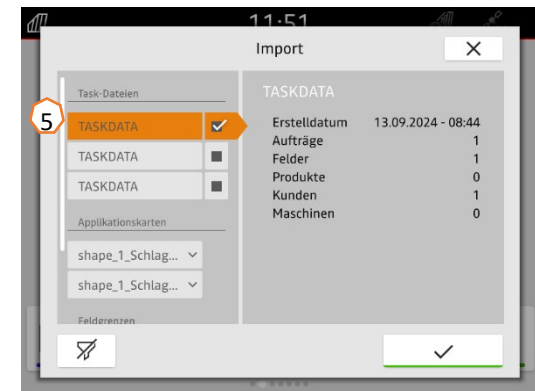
11:51

Import

Task-Dateien

5

TASKDATA

TASKDATA

TASKDATA

Applikationskarten

shape_1_Schlag...

shape_1_Schlag...

Feldgrenzen

TASKDATA

| | |
|---|---|
| Erstelldatum | 13.09.2024 - 08:44 |
| Aufträge | 1 |
| Felder | 1 |
| Produkte | 0 |
| Kunden | 1 |
| Maschinen | 0 |